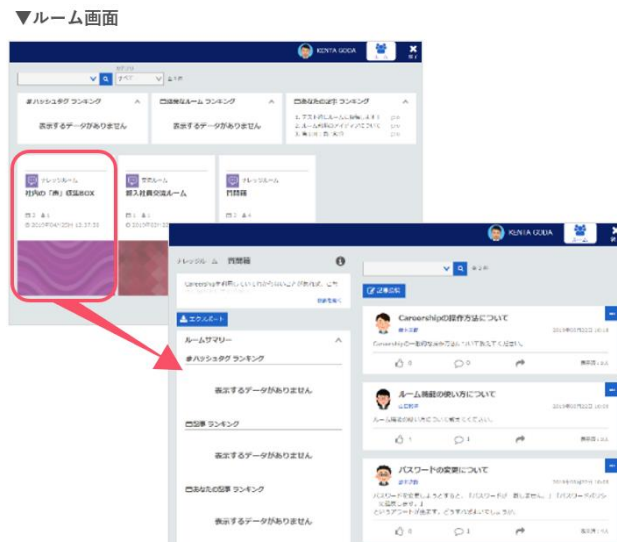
▼ルーム画面

KENTA GODA

すべて

#ハッシュタグ ランキング

表示するデータがありません

ルーム ランキング

表示するデータがありません

あなたの記事 ランキング

社内の「声」収集BOX

新入社員交流ルーム

問題箱

KENTA GODA

ルーム

ナレッジルーム 問題箱

Careershipを利用していく上でわからないことがあればここに質問してください

エクスポート

ルームサマリー

#ハッシュタグ ランキング

表示するデータがありません

記事 ランキング

表示するデータがありません

あなたの記事 ランキング

表示するデータがありません

記事投稿

Careershipの操作方法について

ルーム機能の使い方について

パスワードの変更について